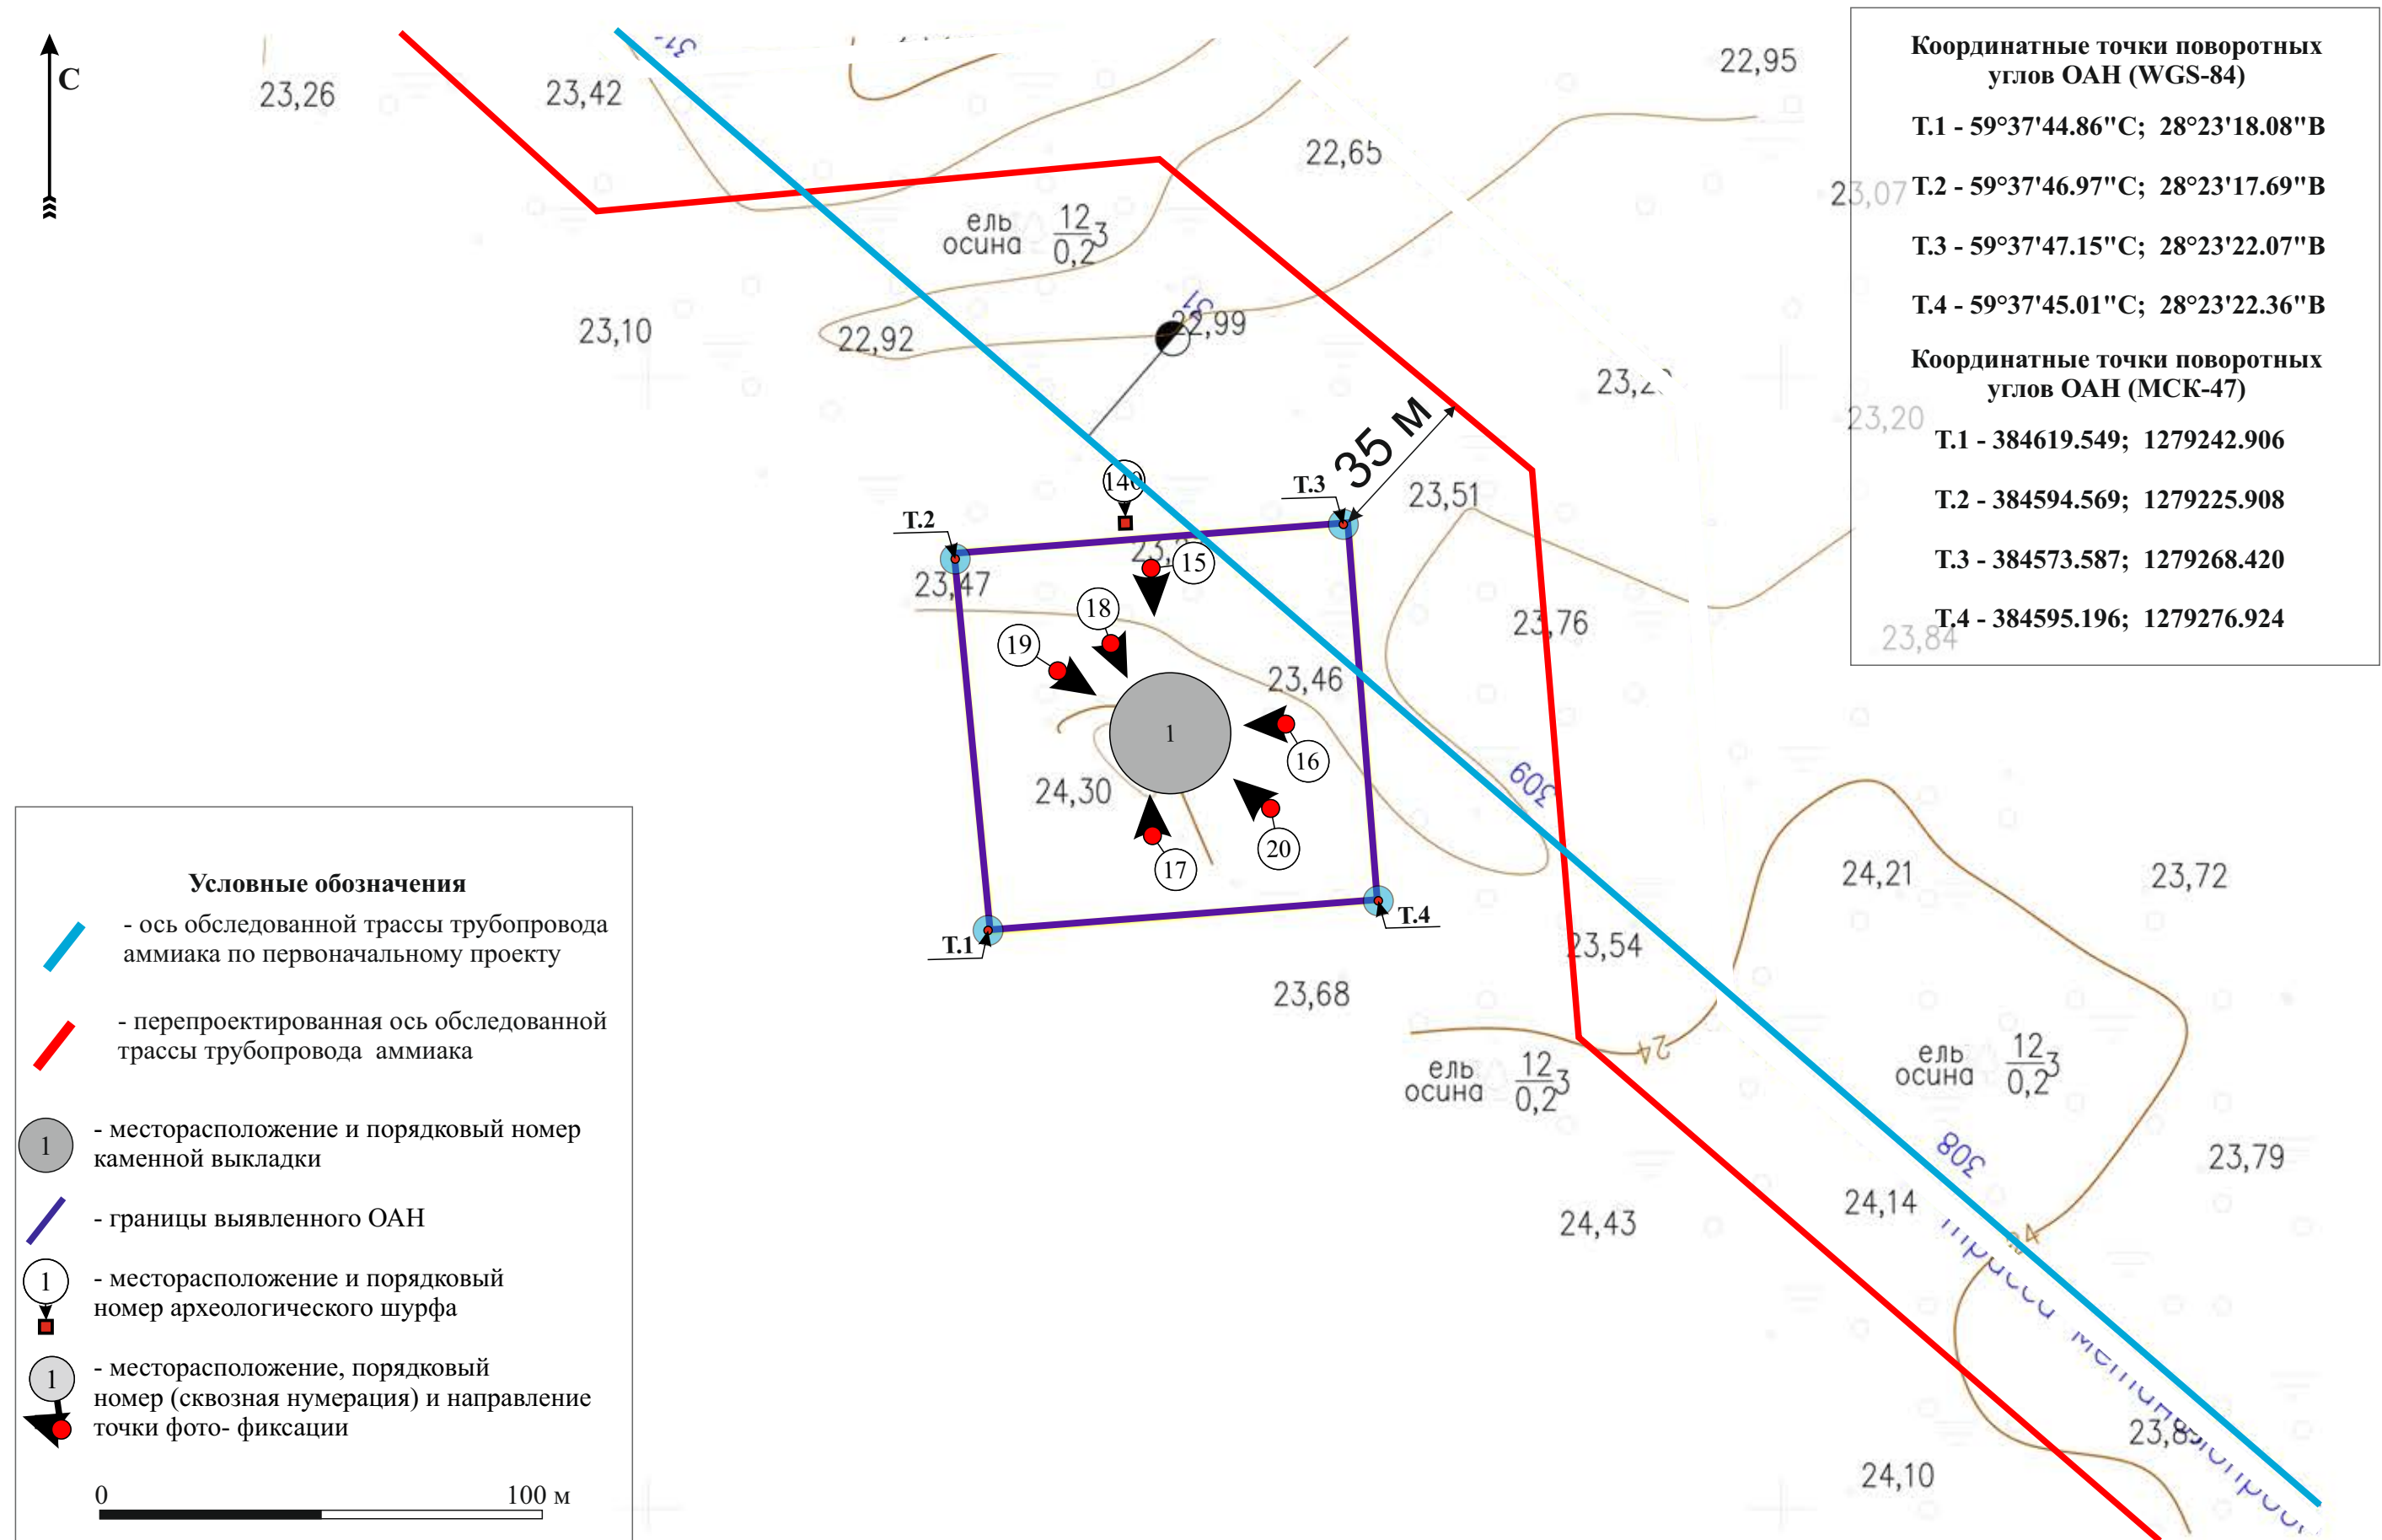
С

23,26
23,42
22,95
22,65
23,07
ель
осина
$\frac{12}{0,2}3$
23,10
22,92
22,99
23,2
23,20
35 м
14
Т.3
23,51
Т.2
23,47
15
18
19
23,76
23,84
23,46
1
16
24,30
17
20
309
24,21
23,72
Т.4
Т.1
23,54
23,68
24
ель
осина
$\frac{12}{0,2}3$
ель
осина
$\frac{12}{0,2}3$
308
23,79
24,14
24,43
23,8
24,10

Координатные точки поворотных углов ОАН (WGS-84)

Т.1 - 59°37'44.86"С; 28°23'18.08"В

Т.2 - 59°37'46.97"С; 28°23'17.69"В

Т.3 - 59°37'47.15"С; 28°23'22.07"В

Т.4 - 59°37'45.01"С; 28°23'22.36"В

Координатные точки поворотных углов ОАН (МСК-47)

Т.1 - 384619.549; 1279242.906

Т.2 - 384594.569; 1279225.908

Т.3 - 384573.587; 1279268.420

Т.4 - 384595.196; 1279276.924

Условные обозначения

- ось обследованной трассы трубопровода аммиака по первоначальному проекту

- перепроектированная ось обследованной трассы трубопровода аммиака

1 - месторасположение и порядковый номер каменной выкладки

- границы выявленного ОАН

1 - месторасположение и порядковый номер археологического шурфа

1 - месторасположение, порядковый номер (сквозная нумерация) и направление точки фото- фиксации

0 100 м